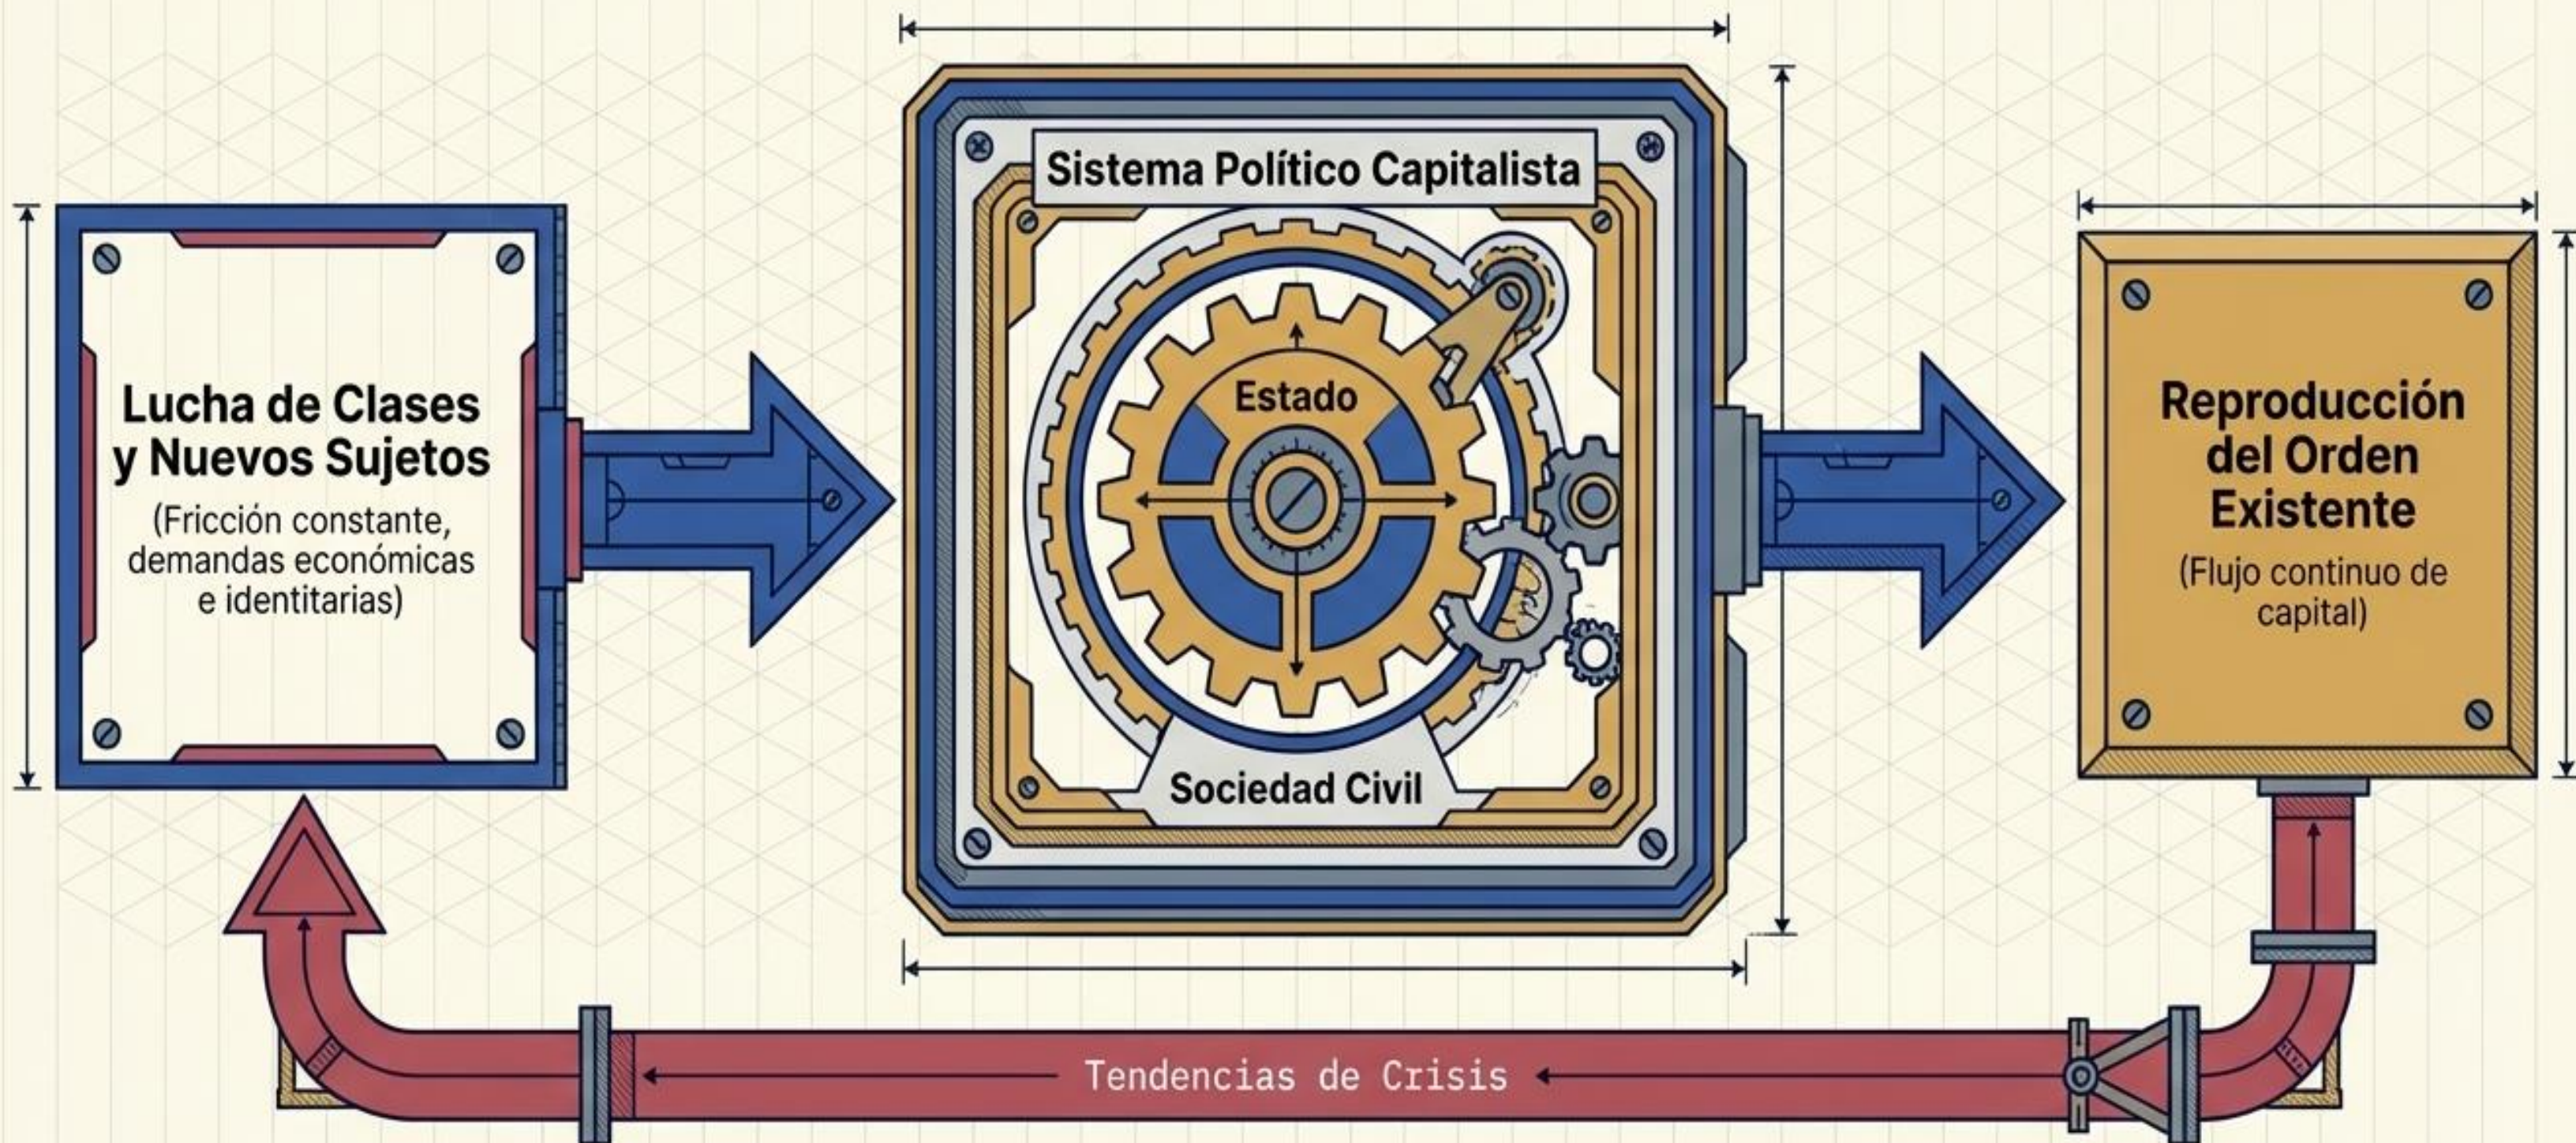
Lucha de Clases y Nuevos Sujetos
(Fricción constante, demandas económicas e identitarias)

Sistema Político Capitalista

Estado

Sociedad Civil

Reproducción del Orden Existente
(Flujo continuo de capital)

Tendencias de Crisis